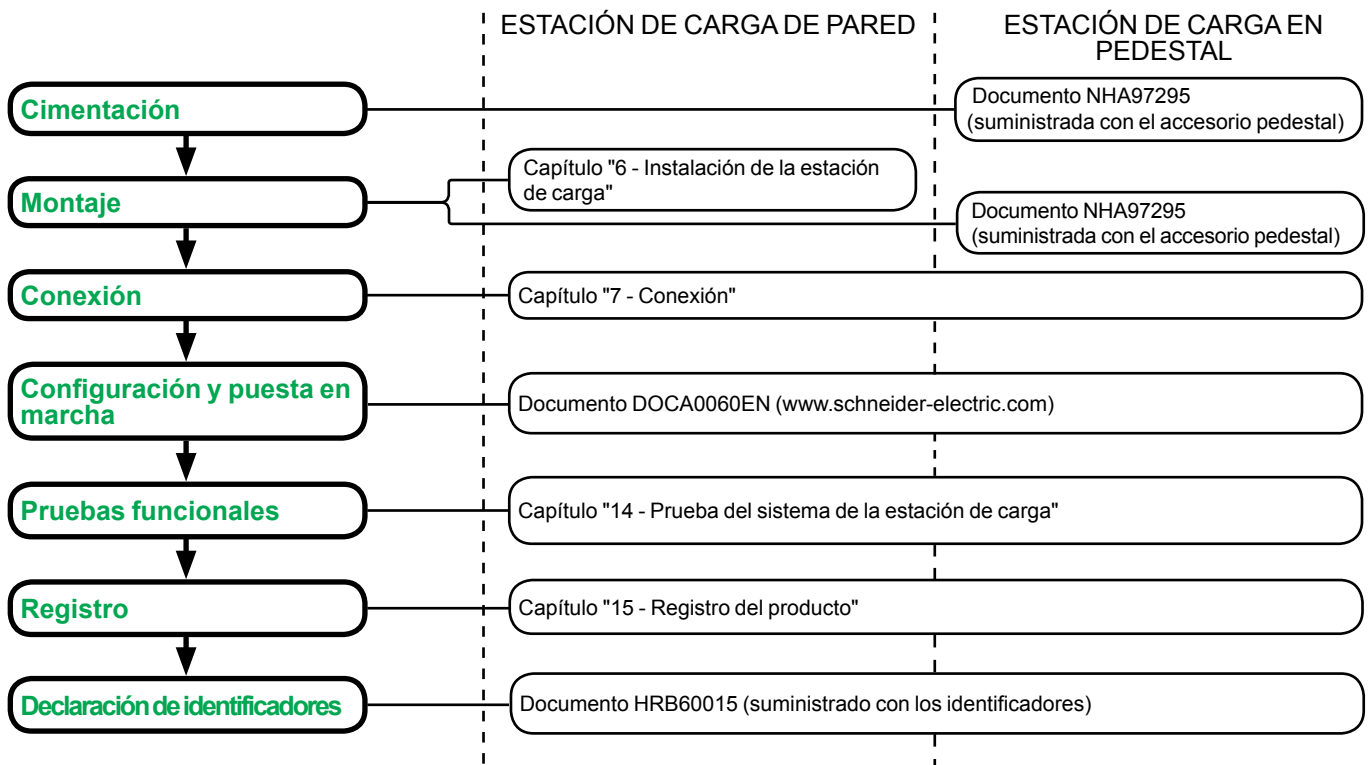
ESTACIÓN DE CARGA DE PARED

ESTACIÓN DE CARGA EN PEDESTAL

Cimentación

Documento NHA97295 (suministrada con el accesorio pedestal)

Montaje

Capítulo "6 - Instalación de la estación de carga"

Documento NHA97295 (suministrada con el accesorio pedestal)

Conexión

Capítulo "7 - Conexión"

Configuración y puesta en marcha

Documento DOCA0060EN (www.schneider-electric.com)

Pruebas funcionales

Capítulo "14 - Prueba del sistema de la estación de carga"

Registro

Capítulo "15 - Registro del producto"

Declaración de identificadores

Documento HRB60015 (suministrado con los identificadores)